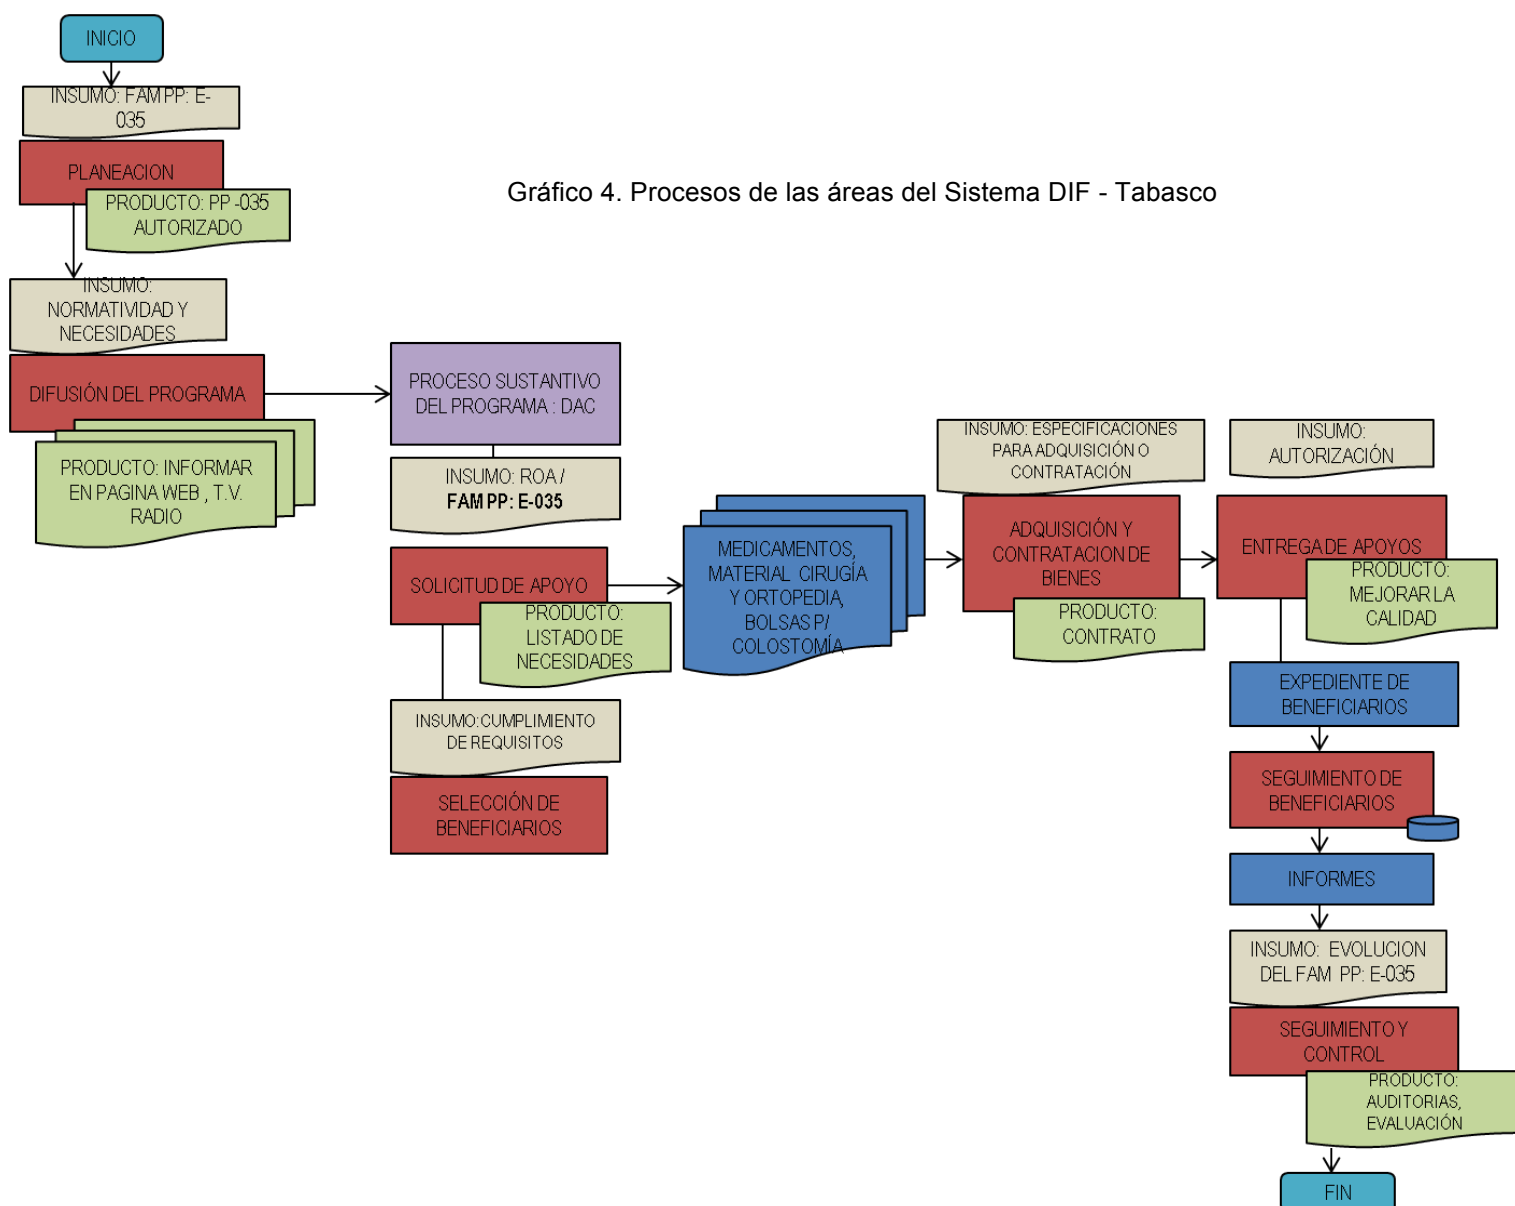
Gráfico 4. Procesos de las áreas del Sistema DIF - Tabasco

INICIO

INSUMO: FAM PP: E-035

PLANEACION

PRODUCTO: PP -035 AUTORIZADO

INSUMO: NORMATIVIDAD Y NECESIDADES

DIFUSIÓN DEL PROGRAMA

PRODUCTO: INFORMAR EN PAGINA WEB , T.V. RADIO

PROCESO SUSTANTIVO DEL PROGRAMA : DAC

INSUMO: ROA / FAM PP: E-035

SOLICITUD DE APOYO

PRODUCTO: LISTADO DE NECESIDADES

INSUMO:CUMPLIMIENTO DE REQUISITOS

SELECCIÓN DE BENEFICIARIOS

MEDICAMENTOS, MATERIAL CIRUGÍA Y ORTOPEDIA, BOLSAS P/ COLOSTOMÍA

INSUMO: ESPECIFICACIONES PARA ADQUISICIÓN O CONTRATACIÓN

ADQUISICIÓN Y CONTRATACION DE BIENES

PRODUCTO: CONTRATO

INSUMO: AUTORIZACIÓN

ENTREGA DE APOYOS

PRODUCTO: MEJORAR LA CALIDAD

EXPEDIENTE DE BENEFICIARIOS

SEGUIMIENTO DE BENEFICIARIOS

INFORMES

INSUMO: EVOLUCION DEL FAM PP: E-035

SEGUIMIENTO Y CONTROL

PRODUCTO: AUDITORIAS, EVALUACIÓN

FIN